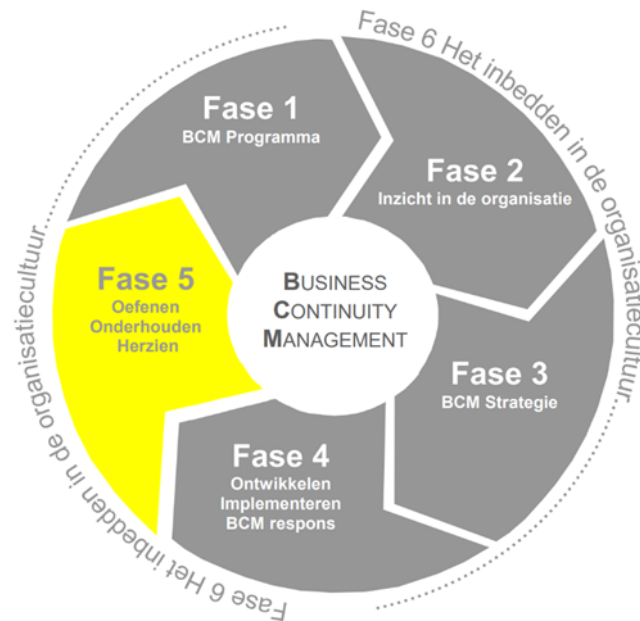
Fase 6 Het inbedden in de organisatiecultuur

Fase 1
BCM Programma

Fase 2
Inzicht in de organisatie

Fase 3
BCM Strategie

Fase 4
Ontwikkelen
Implementeren
BCM respons

Fase 5
Oefenen
Onderhouden
Herzien

BUSINESS
CONTINUITY
MANAGEMENT

Fase 6 Het inbedden in de organisatiecultuur